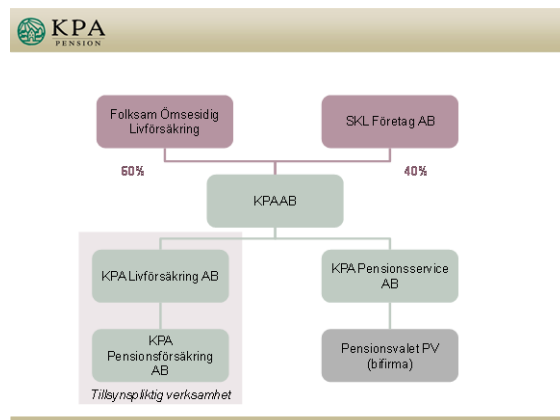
KPA
PENSION

Folksam Ömsesidig Livförsäkring

SKL Företag AB

60%

40%

KPA AB

KPA Livförsäkring AB

KPA Pensionsservice AB

KPA Pensionsförsäkring AB

Pensionsvalet PV (bifirma)

Tillsynspliktig verksamhet